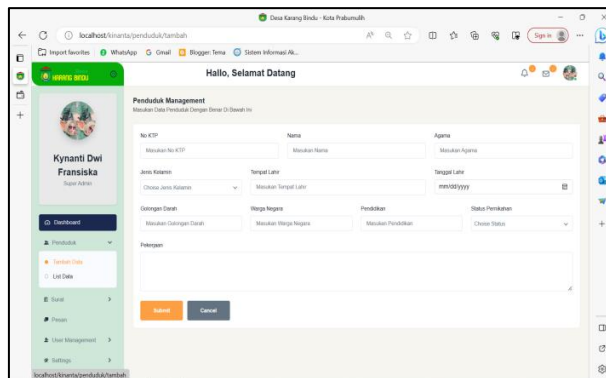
Desa Karang Bindu - Kota Prabumulih

localhost/kinanta/penduduk/tambah

Sign in

Import favorites WhatsApp Gmail Blogger: Tema Sistem Informasi Ak...

KARANG BINDU

Hallo, Selamat Datang

Kynanti Dwi Fransiska

Super Admin

Dashboard

Penduduk

Tambah Data

List Data

Surat

Pesan

User Management

Settings

Penduduk Management

Masukan Data Penduduk Dengan Benar Di Bawah Ini

No KTP

Masukan No KTP

Nama

Masukan Nama

Agama

Masukan Agama

Jenis Kelamin

Choose Jenis Kelamin

Tempat Lahir

Masukan Tempat Lahir

Tanggal Lahir

mm/dd/yyyy

Golongan Darah

Masukan Golongan Darah

Warga Negara

Masukan Warga Negara

Pendidikan

Masukan Pendidikan

Status Pernikahan

Choose Status

Pekerjaan

Submit

Cancel

localhost/kinanta/penduduk/tambah